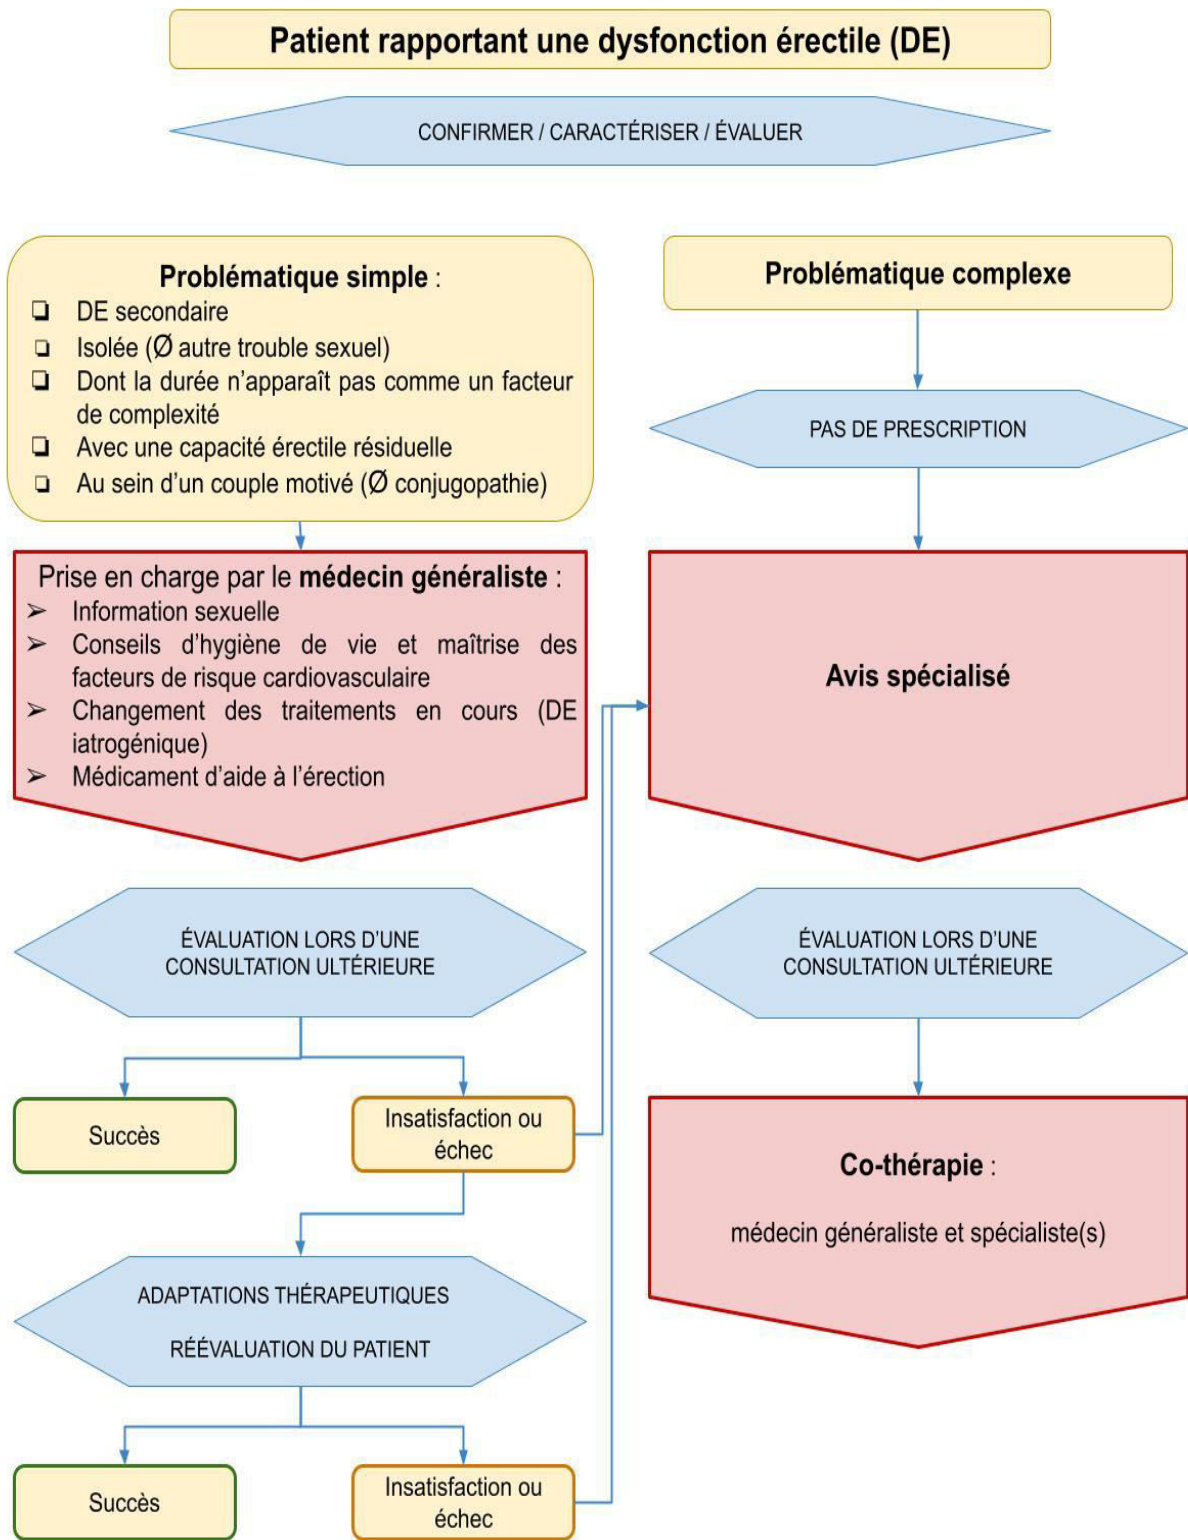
Patient rapportant une dysfonction érectile (DE)

CONFIRMER / CARACTÉRISER / ÉVALUER

Problématique simple :
❏ DE secondaire
❏ Isolée (Ø autre trouble sexuel)
❏ Dont la durée n'apparaît pas comme un facteur de complexité
❏ Avec une capacité érectile résiduelle
❏ Au sein d'un couple motivé (Ø conjugopathie)

Problématique complexe

PAS DE PRESCRIPTION

Prise en charge par le médecin généraliste :
➢ Information sexuelle
➢ Conseils d'hygiène de vie et maîtrise des facteurs de risque cardiovasculaire
➢ Changement des traitements en cours (DE iatrogénique)
➢ Médicament d'aide à l'érection

Avis spécialisé

ÉVALUATION LORS D'UNE CONSULTATION ULTÉRIEURE

ÉVALUATION LORS D'UNE CONSULTATION ULTÉRIEURE

Succès

Insatisfaction ou échec

Co-thérapie :

médecin généraliste et spécialiste(s)

ADAPTATIONS THÉRAPEUTIQUES

RÉÉVALUATION DU PATIENT

Succès

Insatisfaction ou échec